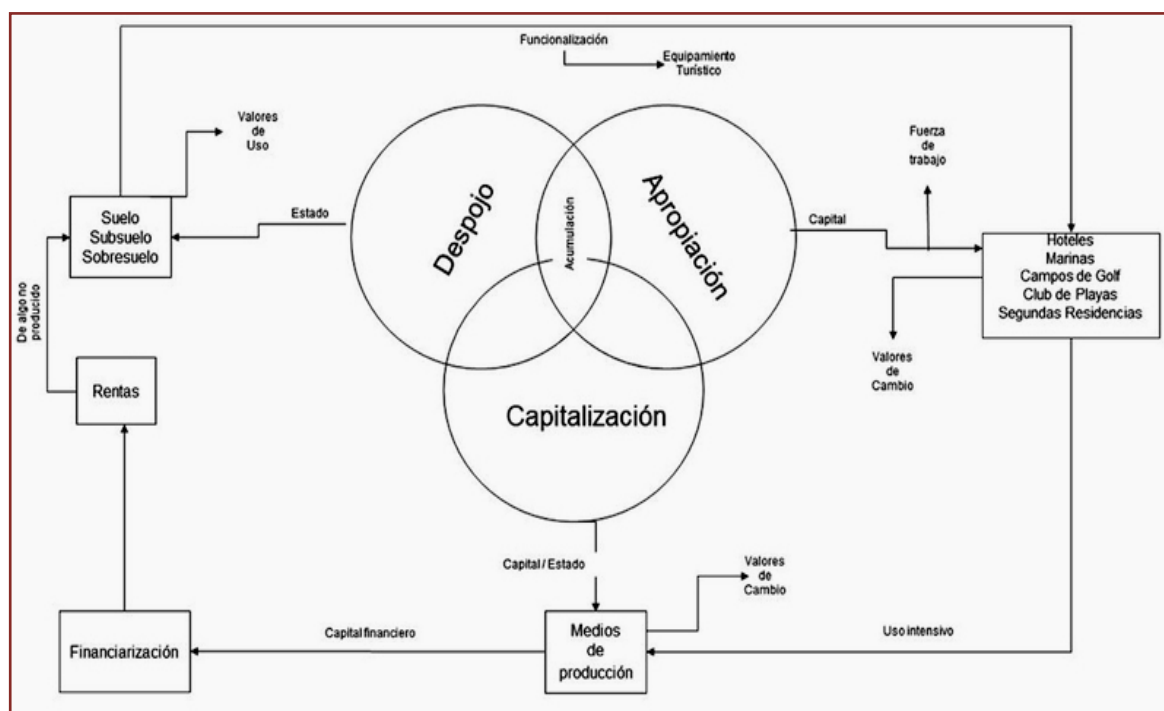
Funcionalización

Equipamiento Turístico

Valores de Uso

Suelo
Subsuelo
Sobresuelo

Estado

Despojo

Acumulación

Apropiación

Fuerza de trabajo

Capital

Hoteles
Marinas
Campos de Golf
Club de Playas
Segundas Residencias

Valores de Cambio

De algo no producido

Rentas

Capitalización

Capital / Estado

Valores de Cambio

Financiarización

Capital financiero

Medios de producción

Uso intensivo